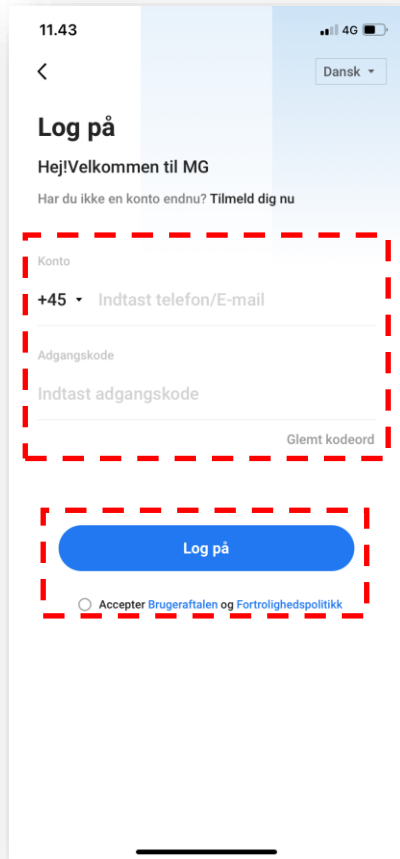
11.43

4G

<

Dansk

Log på

Hej!Velkommen til MG

Har du ikke en konto endnu? Tilmeld dig nu

Konto

+45 Indtast telefon/E-mail

Adgangskode

Indtast adgangskode

Glemt kodeord

Log på

Accepter Brugeraftalen og Fortrolighedspolitikk